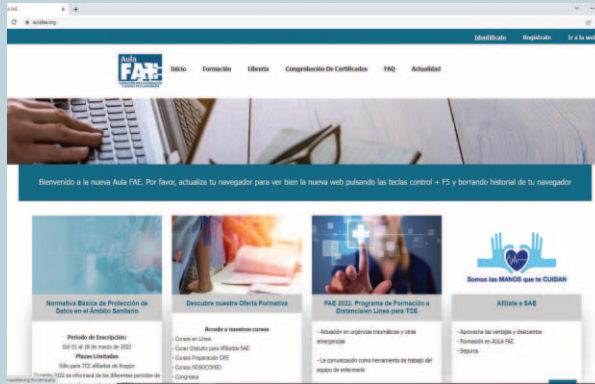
Aula FAE

aulafae.org

Identifícate Regístrate Ir a la web

Aula FAE

Inicio Formación Librería Comprobación De Certificados FAQ Actualidad

Bienvenido a la nueva Aula FAE. Por favor, actualiza tu navegador para ver bien la nueva web pulsando las teclas control + F5 y borrando historial de tu navegador

Normativa Básica de Protección de Datos en el Ámbito Sanitario

Periodo de Inscripción:
Del 01 al 18 de marzo de 2022

Plazas Limitadas
Sólo para TCE afiliados de Aragón
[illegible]

Descubre nuestra Oferta Formativa

Accede a nuestros cursos
- Cursos en Línea
- Cursos Gratuitos para Afiliados SAE
- Cursos Preparación OPE
- Cursos NOSOCOMIO
- Congresos

FAE 2022. Programa de Formación a Distancia en Línea para TCE

- Actuación en urgencias traumáticas y otras emergencias
- La comunicación como herramienta de trabajo del equipo de enfermería

Somos las MANOS que te CUIDAN

Afíliate a SAE

- Aprovecha las ventajas y descuentos
- Formación en AULA FAE
- Seguros